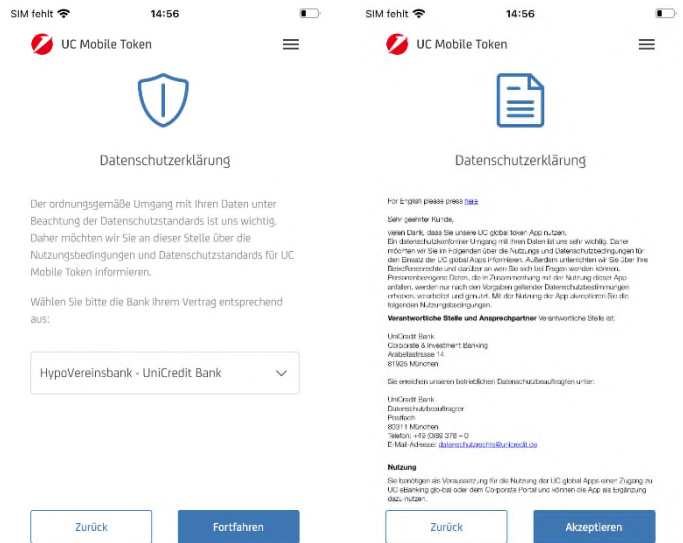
SIM fehlt 14:56

UC Mobile Token

Datenschutzerklärung

Der ordnungsgemäße Umgang mit Ihren Daten unter Beachtung der Datenschutzstandards ist uns wichtig. Daher möchten wir Sie an dieser Stelle über die Nutzungsbedingungen und Datenschutzstandards für UC Mobile Token informieren.

Wählen Sie bitte die Bank Ihrem Vertrag entsprechend aus:

HypoVereinsbank - UniCredit Bank

Zurück

Fortfahren

SIM fehlt 14:56

UC Mobile Token

Datenschutzerklärung

For English please press here

Sehr geehrter Kunde,

vielen Dank, dass Sie unsere UC global token App nutzen. Ein datenschutzkonformer Umgang mit Ihren Daten ist uns sehr wichtig. Daher möchten wir Sie im Folgenden über die Nutzungs und Datenschutzbedingungen für den Einsatz der UC global Apps informieren. Außerdem unterrichten wir Sie über Ihre Betroffenenrechte und darüber an wen Sie sich bei Fragen wenden können. Personenbezogene Daten, die in Zusammenhang mit der Nutzung dieser App anfallen, werden nur nach den Vorgaben geltender Datenschutzbestimmungen erhoben, verarbeitet und genutzt. Mit der Nutzung der App akzeptieren Sie die folgenden Nutzungsbedingungen.

Verantwortliche Stelle und Ansprechpartner Verantwortliche Stelle ist:

UniCredit Bank
Corporate & Investment Banking
Arabellastrasse 14
81925 München

Sie erreichen unseren betrieblichen Datenschutzbeauftragten unter:

UniCredit Bank
Datenschutzbeauftragter
Postfach
80311 München
Telefon: +49 (0)89 378 – 0
E-Mail-Adresse: datenschutzrechte@unicredit.de

Nutzung

Sie benötigen als Voraussetzung für die Nutzung der UC global Apps einen Zugang zu UC ebanking glo-bal oder dem Corporate Portal und können die App als Ergänzung dazu nutzen.

Zurück

Akzeptieren